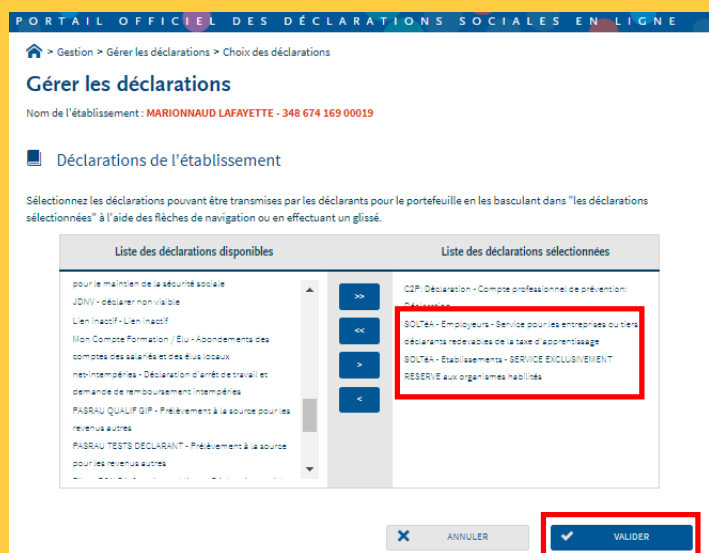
PORTAIL OFFICIEL DES DÉCLARATIONS SOCIALES EN LIGNE

> Gestion > Gérer les déclarations > Choix des déclarations

Gérer les déclarations

Nom de l'établissement : MARIONNAUD LAFAYETTE - 348 674 169 00019

Déclarations de l'établissement

Sélectionnez les déclarations pouvant être transmises par les déclarants pour le portefeuille en les basculant dans "les déclarations sélectionnées" à l'aide des flèches de navigation ou en effectuant un glissé.

| Liste des déclarations disponibles | | Liste des déclarations sélectionnées |
|---|---|---|
| pour le maintien de la sécurité sociale<br>JDNV - déclarer non viable<br>Lien inactif - Lien inactif<br>Mon Compte Formation / Elu - Abondements des comptes des salariés et des élus locaux<br>net-intempéries - Déclaration d'arrêt de travail et demande de remboursement intempéries<br>PASRAU QUALIF GIP - Prélèvement à la source pour les revenus autres<br>PASRAU TESTS DECLARANT - Prélèvement à la source pour les revenus autres<br>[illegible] | >><br><<<br>><br>< | C2P: Déclaration - Compte professionnel de prévention: Déclaration<br>SOLTéA - Employeurs - Service pour les entreprises ou tiers déclarants redevables de la taxe d'apprentissage<br>SOLTéA - Etablissements - SERVICE EXCLUSIVEMENT RESERVE aux organismes habilités |

ANNULER

VALIDER